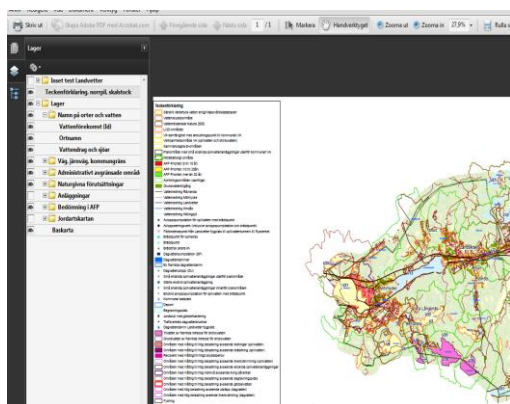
Skriv ut | Skapa Adobe PDF med Acrobat.com | Föregående sida | Nästa sida 1 /1 | Markera | Handverktyget | Zooma ut | Zooma in 27,9% | Rulla

Lager

Inset test Landvetter
Teckenförklaring, norrpil, skalstock
Lager
Namn på orter och vatten
Vattenförekomst (Id)
Ortnamn
Vattendrag och sjöar
Väg, järnväg, kommungräns
Administrativt avgränsade områd
Naturgivna förutsättningar
Anläggningar
Bedömning i AFP
Jordartskartan
Baskarta

Teckenförklaring
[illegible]